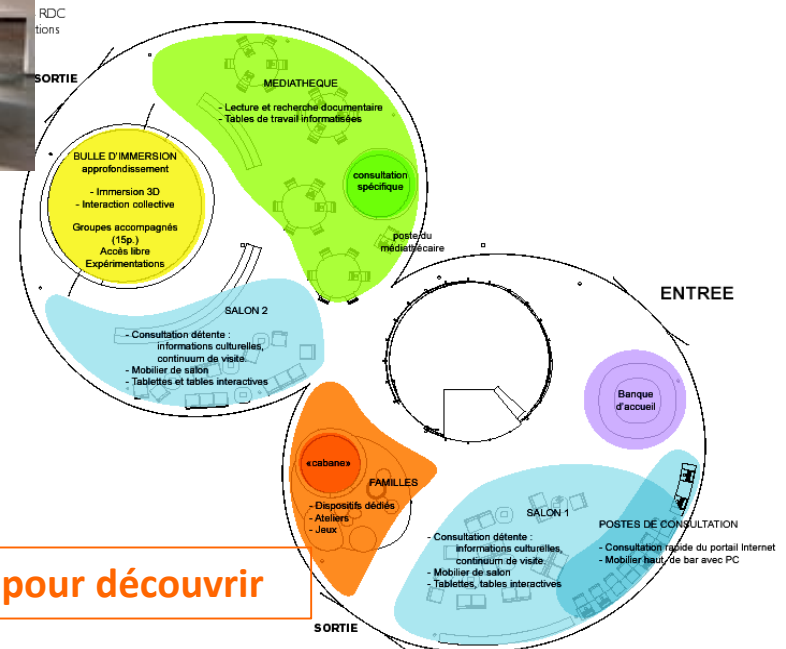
RDC
tions

SORTIE

MEDIATHEQUE
- Lecture et recherche documentaire
- Tables de travail informatisées

BULLE D'IMMERSION
approfondissement
- Immersion 3D
- Interaction collective
Groupes accompagnés (15p.)
Accès libre
Expérimentations

consultation spécifique

poste du médiathécaire

ENTREE

SALON 2
- Consultation détente : informations culturelles, continuum de visite
- Mobilier de salon
- Tablettes et tables interactives

Banque d'accueil

«cabane»

FAMILLES
- Dispositifs dédiés
- Ateliers
- Jeux

SALON 1
- Consultation détente : informations culturelles, continuum de visite
- Mobilier de salon
- Tablettes, tables interactives

POSTES DE CONSULTATION
- Consultation rapide du portail Internet
- Mobilier haut de bar avec PC

pour découvrir

SORTIE